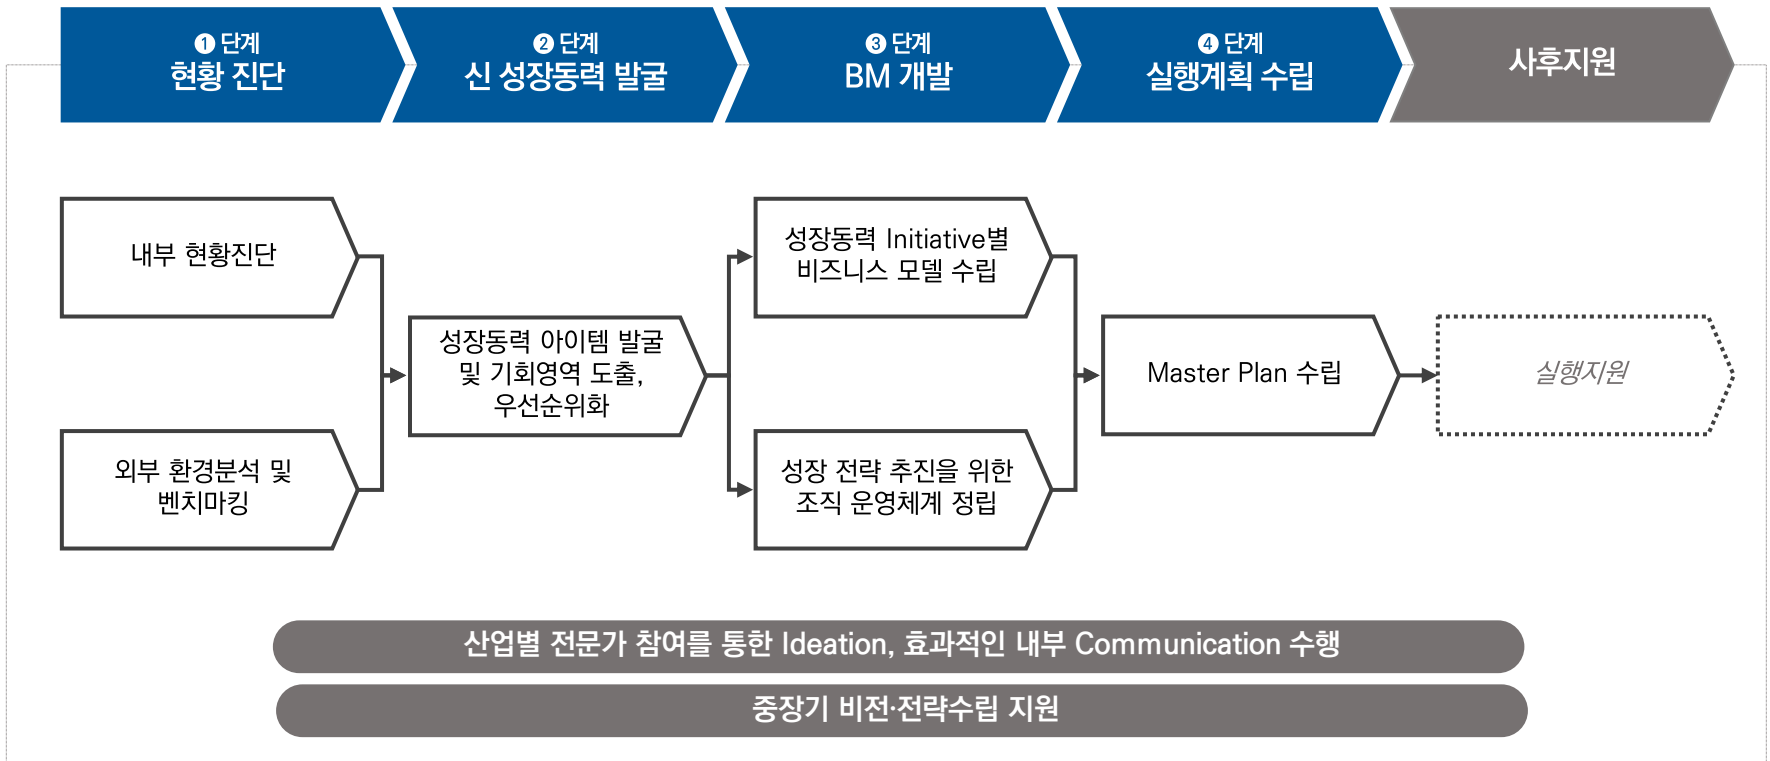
❶ 단계
현황 진단

❷ 단계
신 성장동력 발굴

❸ 단계
BM 개발

❹ 단계
실행계획 수립

사후지원

내부 현황진단

외부 환경분석 및 벤치마킹

성장동력 아이템 발굴 및 기회영역 도출, 우선순위화

성장동력 Initiative별 비즈니스 모델 수립

성장 전략 추진을 위한 조직 운영체계 정립

Master Plan 수립

실행지원

산업별 전문가 참여를 통한 Ideation, 효과적인 내부 Communication 수행

중장기 비전·전략수립 지원